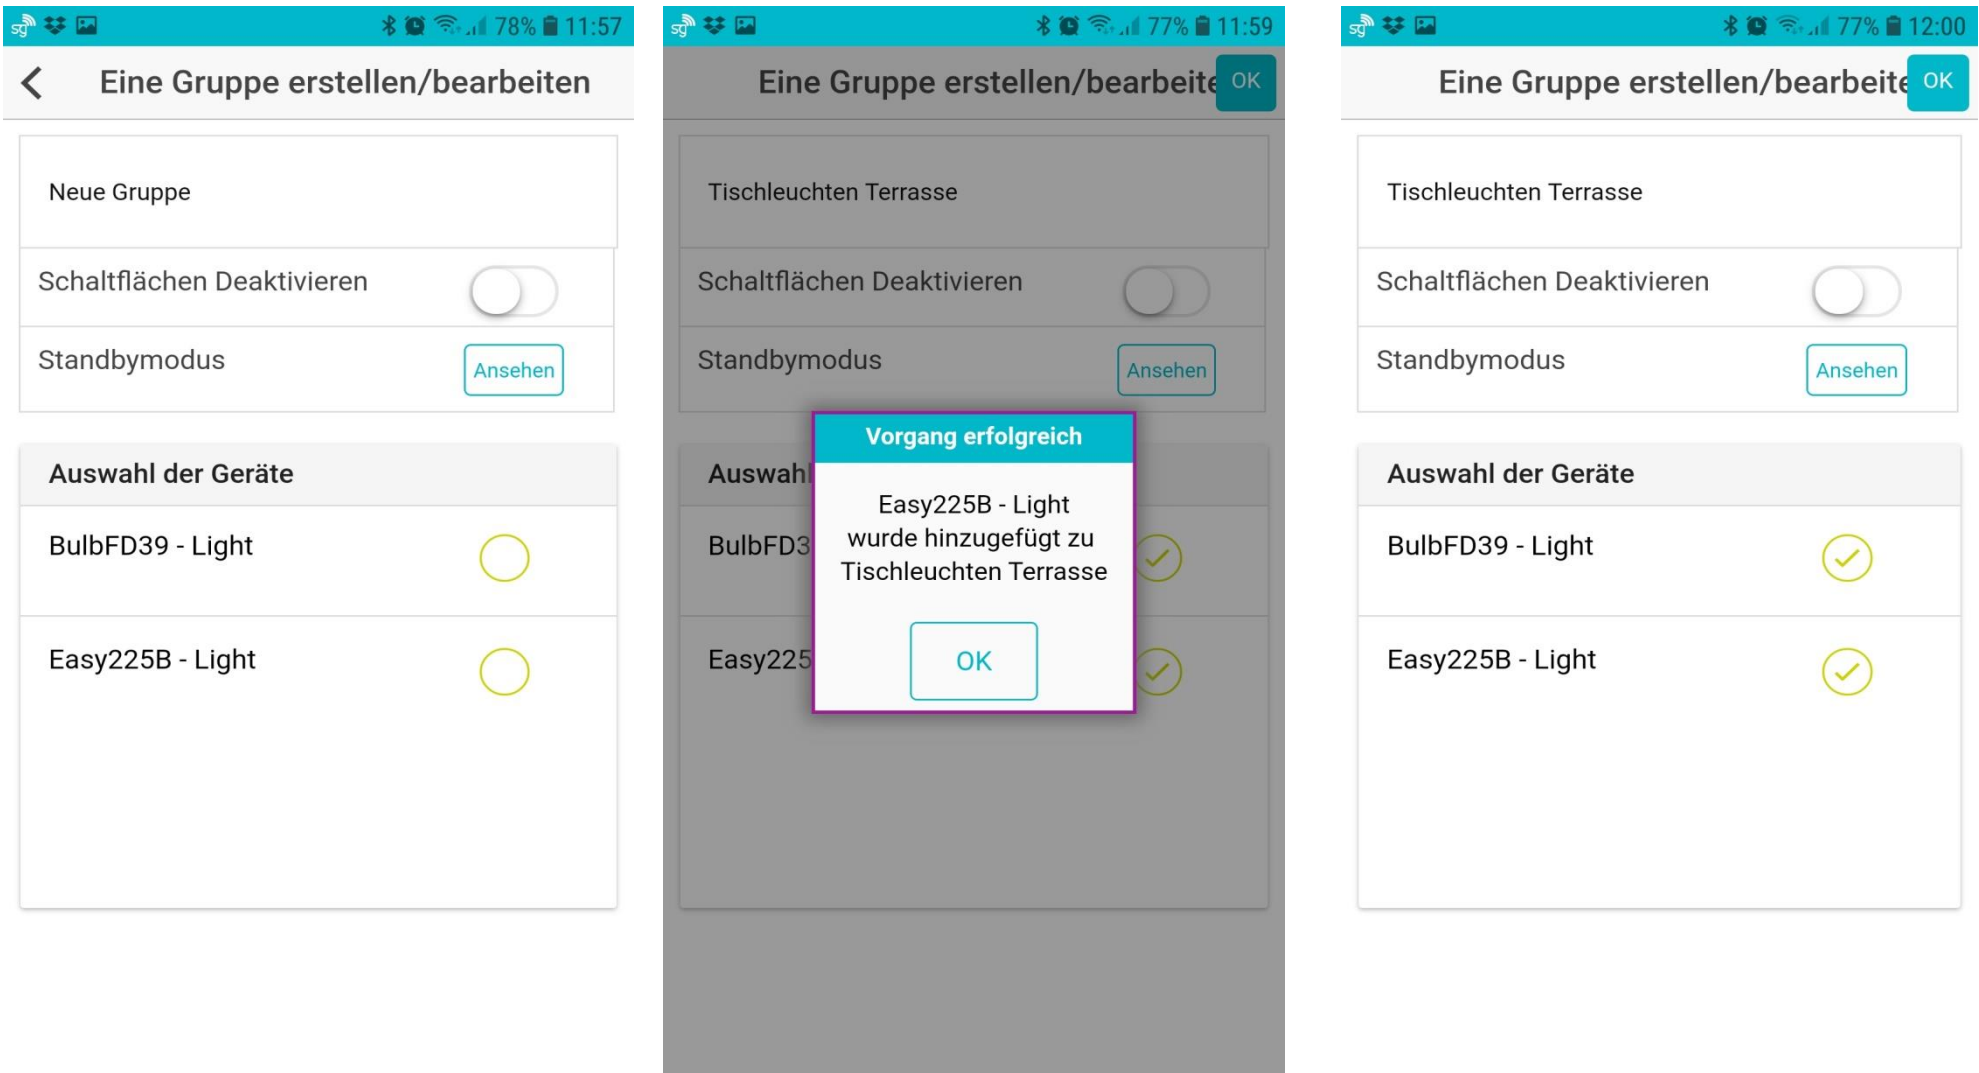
78% 11:57

Eine Gruppe erstellen/bearbeiten

Neue Gruppe

Schaltflächen Deaktivieren

Standbymodus Ansehen

Auswahl der Geräte

BulbFD39 - Light

Easy225B - Light

77% 11:59

Eine Gruppe erstellen/bearbeite OK

Tischleuchten Terrasse

Schaltflächen Deaktivieren

Standbymodus Ansehen

Auswahl

BulbFD3

Easy225

Vorgang erfolgreich

Easy225B - Light wurde hinzugefügt zu Tischleuchten Terrasse

OK

77% 12:00

Eine Gruppe erstellen/bearbeite OK

Tischleuchten Terrasse

Schaltflächen Deaktivieren

Standbymodus Ansehen

Auswahl der Geräte

BulbFD39 - Light

Easy225B - Light